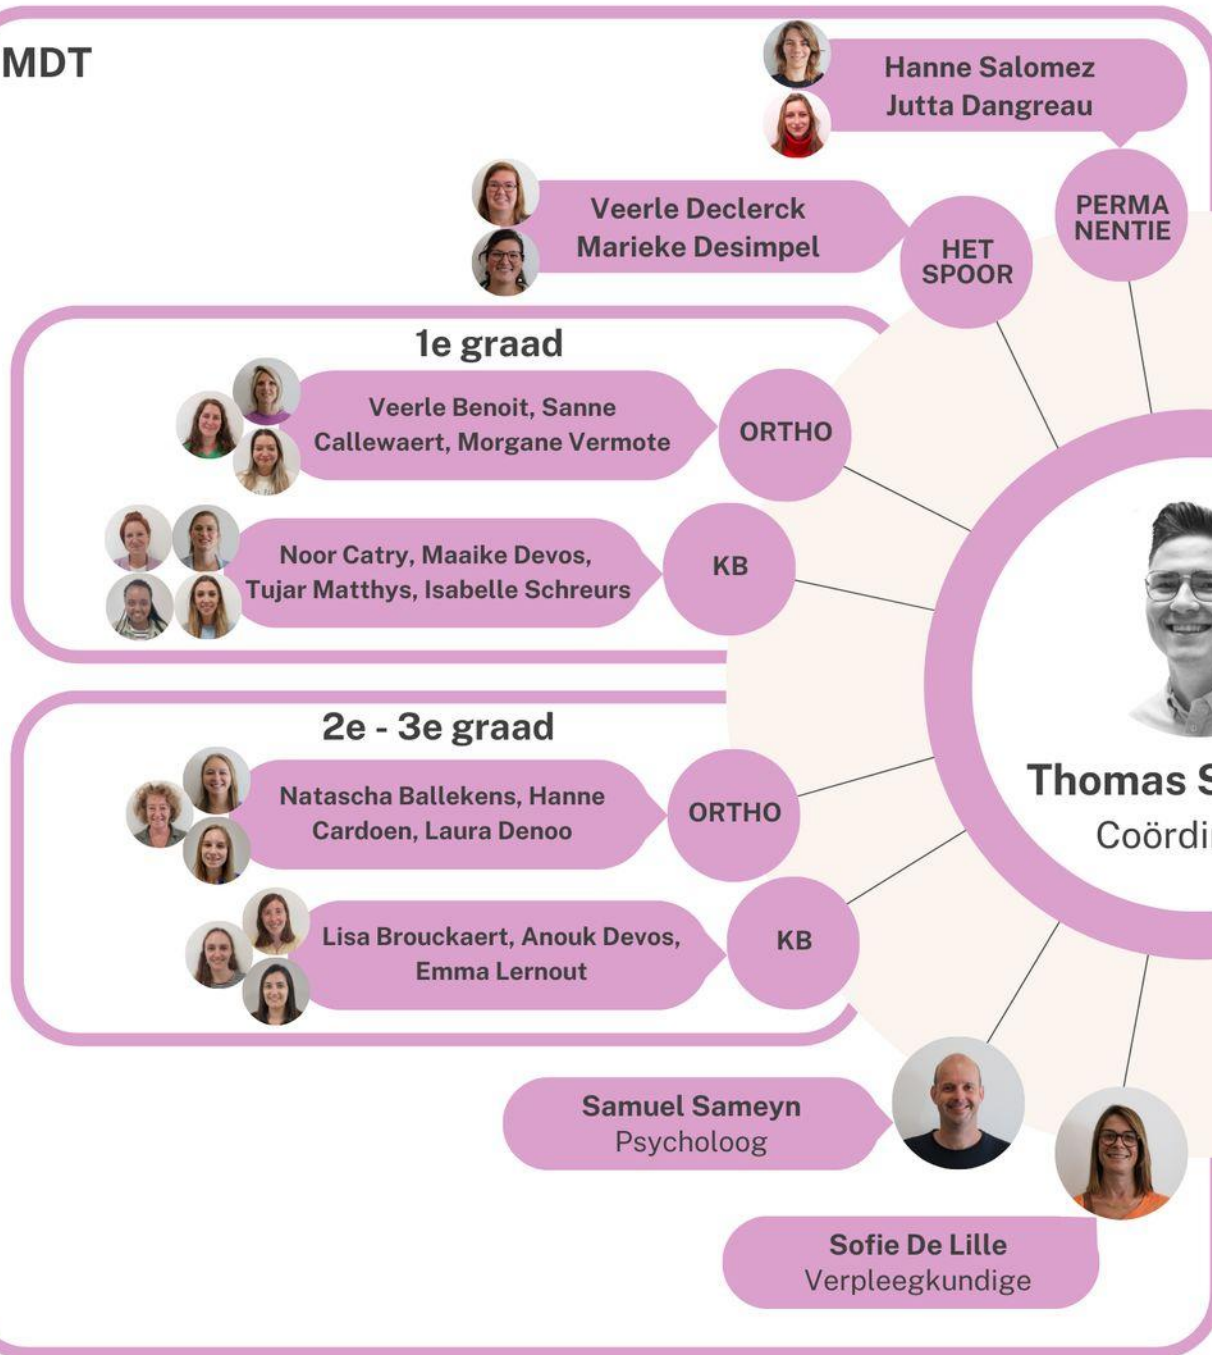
MDT

Hanne Salomez
Jutta Dangreau

PERMA NENTIE

Veerle Declerck
Marieke Desimpel

HET SPOOR

1e graad

Veerle Benoit, Sanne Callewaert, Morgane Vermote

ORTHO

Noor Catry, Maaike Devos, Tujar Matthys, Isabelle Schreurs

KB

2e - 3e graad

Natascha Ballekens, Hanne Cardoen, Laura Denoo

ORTHO

Lisa Brouckaert, Anouk Devos, Emma Lernout

KB

Thomas S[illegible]
Coördi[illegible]

Samuel Sameyn
Psycholoog

Sofie De Lille
Verpleegkundige